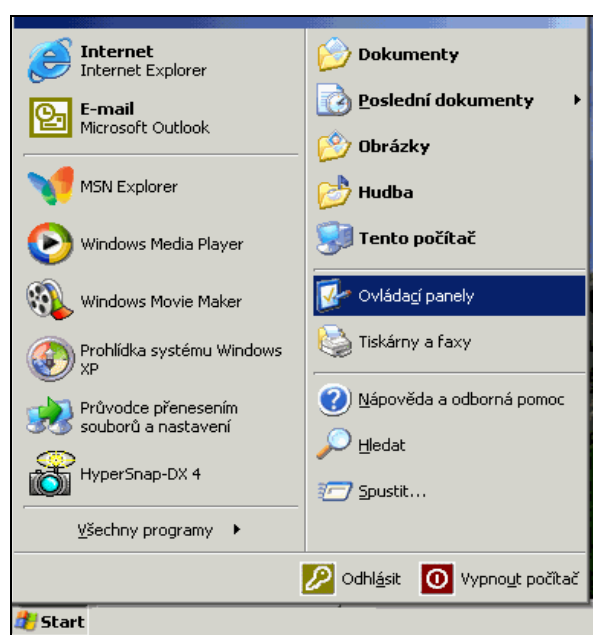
Internet
Internet Explorer

E-mail
Microsoft Outlook

MSN Explorer

Windows Media Player

Windows Movie Maker

Prohlídka systému Windows XP

Průvodce přenesením souborů a nastavení

HyperSnap-DX 4

Všechny programy

Dokumenty

Poslední dokumenty

Obrázky

Hudba

Tento počítač

Ovládací panely

Tiskárny a faxy

Nápověda a odborná pomoc

Hledat

Spustit...

Odhlásit

Vypnout počítač

Start